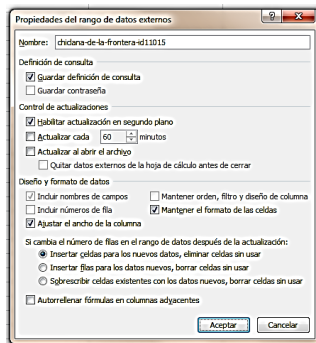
Propiedades del rango de datos externos

?

Nombre: chiclana-de-la-frontera-id11015

Definición de consulta

Guardar definición de consulta

Guardar contraseña

Control de actualizaciones

Habilitar actualización en segundo plano

Actualizar cada 60 minutos

Actualizar al abrir el archivo

Quitar datos externos de la hoja de cálculo antes de cerrar

Diseño y formato de datos

Incluir nombres de campos

Mantener orden, filtro y diseño de columna

Incluir números de fila

Mantener el formato de las celdas

Ajustar el ancho de la columna

Si cambia el número de filas en el rango de datos después de la actualización:

Insertar celdas para los nuevos datos, eliminar celdas sin usar

Insertar filas para los datos nuevos, borrar celdas sin usar

Sobrescribir celdas existentes con los datos nuevos, borrar celdas sin usar

Autorrellenar fórmulas en columnas adyacentes

Aceptar

Cancelar